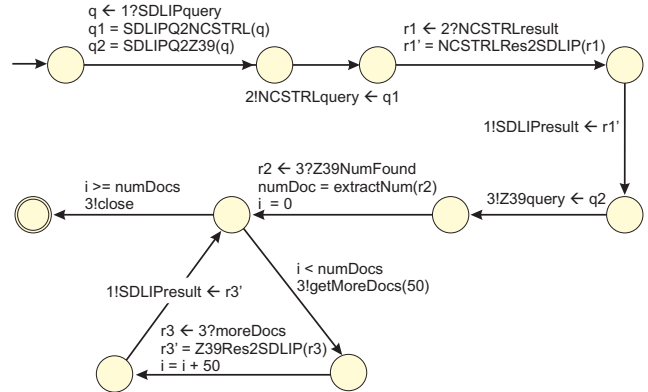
q ← 1?SDLIPquery
q1 = SDLIPQ2NCSTRL(q)
q2 = SDLIPQ2Z39(q)

2!NCSTRLquery ← q1

r1 ← 2?NCSTRLresult
r1' = NCSTRLRes2SDLIP(r1)

1!SDLIPresult ← r1'

3!Z39query ← q2

r2 ← 3?Z39NumFound
numDoc = extractNum(r2)
i = 0

i >= numDocs
3!close

i < numDocs
3!getMoreDocs(50)

1!SDLIPresult ← r3'

r3 ← 3?moreDocs
r3' = Z39Res2SDLIP(r3)
i = i + 50